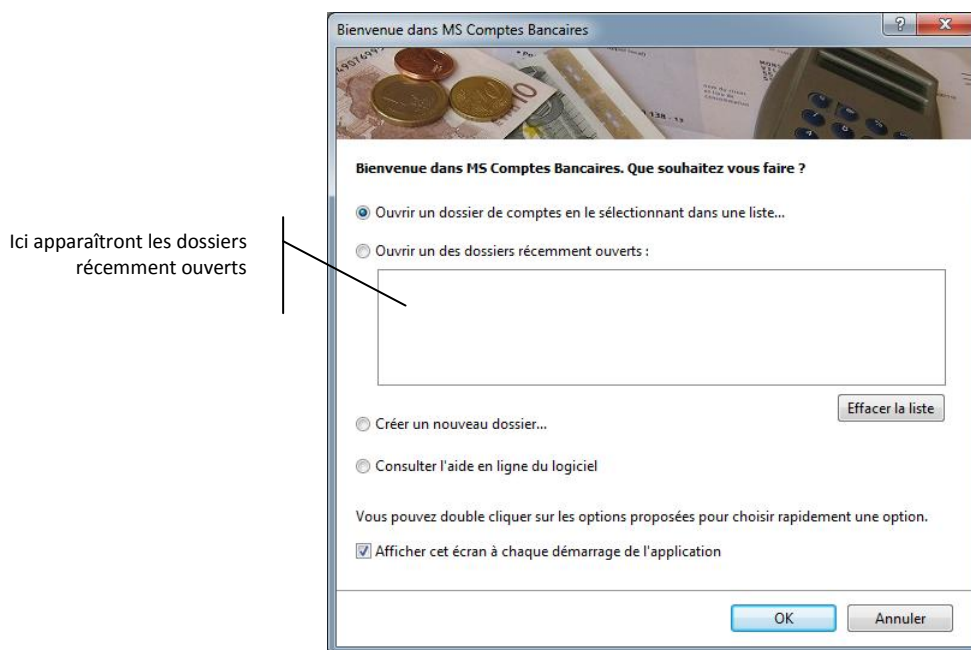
Ici apparaîtront les dossiers récemment ouverts

Bienvenue dans MS Comptes Bancaires

?

x

Bienvenue dans MS Comptes Bancaires. Que souhaitez vous faire ?

Ouvrir un dossier de comptes en le sélectionnant dans une liste...

Ouvrir un des dossiers récemment ouverts :

Effacer la liste

Créer un nouveau dossier...

Consulter l'aide en ligne du logiciel

Vous pouvez double cliquer sur les options proposées pour choisir rapidement une option.

Afficher cet écran à chaque démarrage de l'application

OK

Annuler